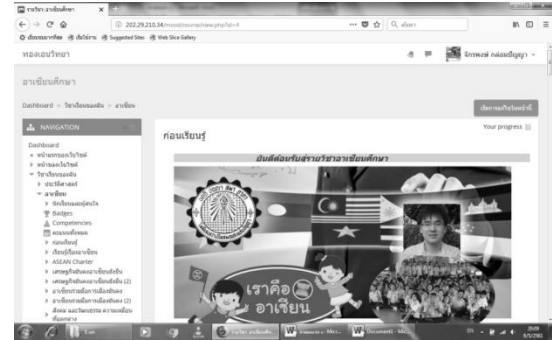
รายวิชา: อาเซียนศึกษา

202.29.210.34/moodle/course/view.php?id=4

Suggested Sites  Web Slice Gallery

ห้องเรียนวิทยา

จักรพงษ์ ค่อยเปรียบ

อาเซียนศึกษา

Dashboard > วิชาเรียนของฉัน > อาเซียน

เลิกการแก้ไขในหน้านี้

NAVIGATION

Dashboard
หน้าแรกของเว็บไซต์
หน้าของเว็บไซต์
วิชาเรียนของฉัน
ประวัติศาสตร์
อาเซียน
ผู้ร่วมเรียน
Badges
Competencies
คะแนนที่ได้
ก่อนเรียนรู้
เรียนรู้เรื่องอาเซียน
ASEAN Charter
เศรษฐกิจอาเซียน
เศรษฐกิจอาเซียน (2)
อาเซียน
อาเซียน (2)

ก่อนเรียนรู้

Your progress

ยินดีต้อนรับสู่รายวิชาอาเซียนศึกษา

เราคือ
อาเซียน

Document1 - Mic...